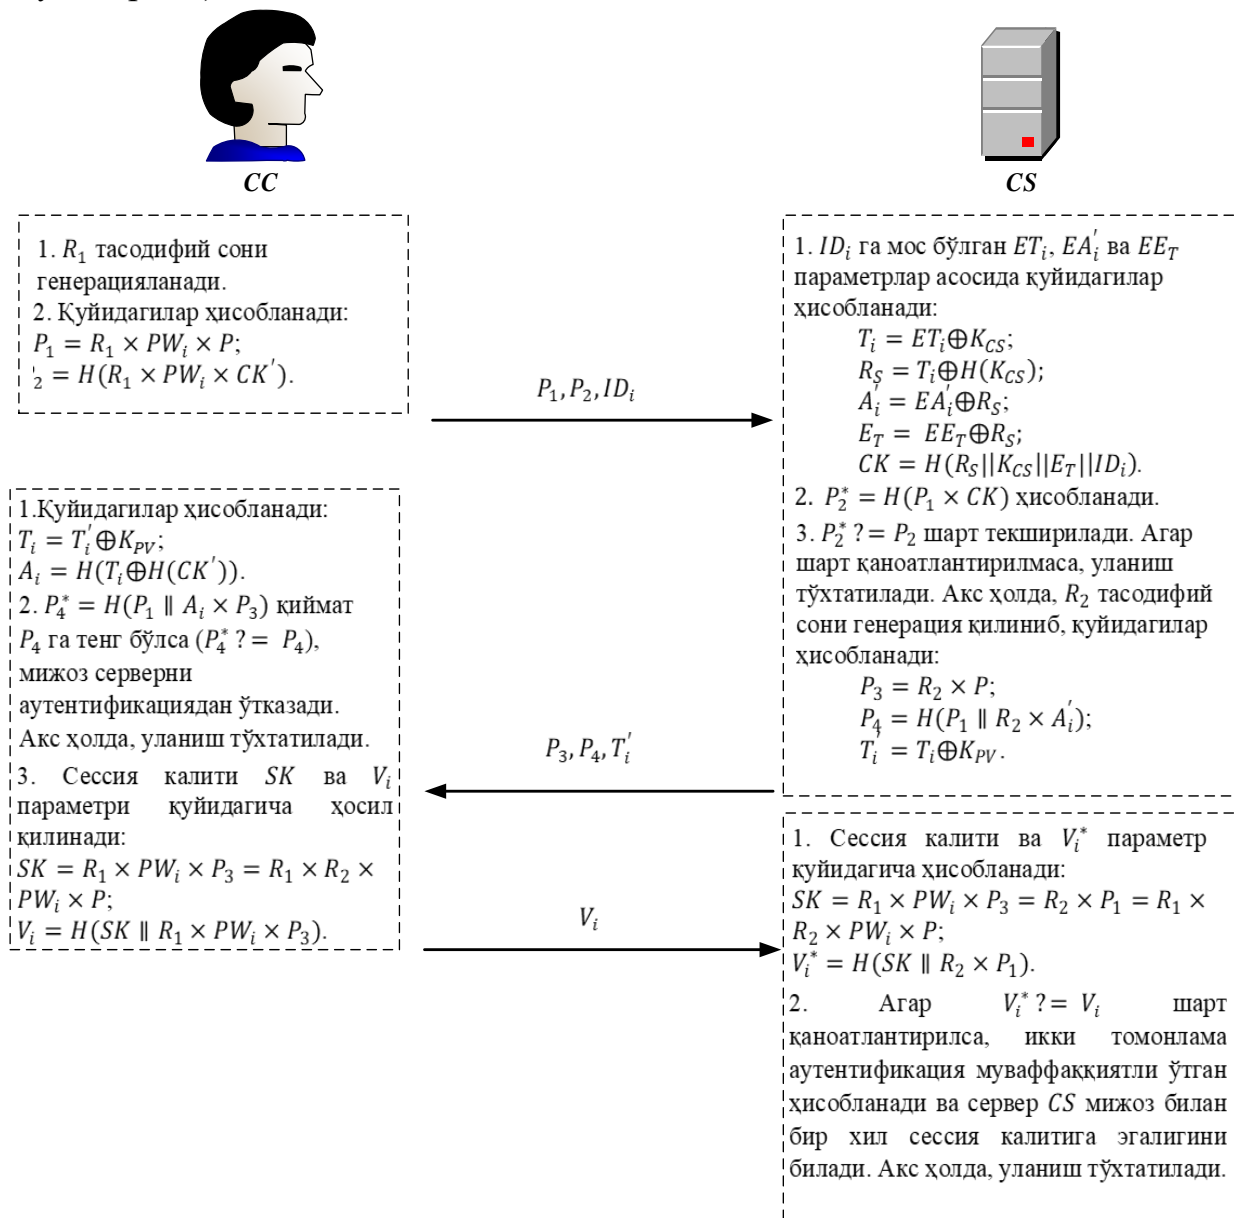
*CC*

*CS*

1. $R_1$ тасодифий сони генерацияланади.
2. Қуйидагилар ҳисобланади:
$P_1 = R_1 \times PW_i \times P$;
$_2 = H(R_1 \times PW_i \times CK')$.

$P_1, P_2, ID_i$

1. $ID_i$ га мос бўлган $ET_i$, $EA_i'$ ва $EE_T$ параметрлар асосида қуйидагилар ҳисобланади:
$T_i = ET_i \oplus K_{CS}$;
$R_S = T_i \oplus H(K_{CS})$;
$A_i' = EA_i' \oplus R_S$;
$E_T = EE_T \oplus R_S$;
$CK = H(R_S || K_{CS} || E_T || ID_i)$.
2. $P_2^* = H(P_1 \times CK)$ ҳисобланади.
3. $P_2^* ?= P_2$ шарт текширилади. Агар шарт қаноатлантирилмаса, уланиш тўхтатилади. Акс ҳолда, $R_2$ тасодифий сони генерация қилиниб, қуйидагилар ҳисобланади:
$P_3 = R_2 \times P$;
$P_4 = H(P_1 \parallel R_2 \times A_i')$;
$T_i' = T_i \oplus K_{PV}$.

1.Қуйидагилар ҳисобланади:
$T_i = T_i' \oplus K_{PV}$;
$A_i = H(T_i \oplus H(CK'))$.
2. $P_4^* = H(P_1 \parallel A_i \times P_3)$ қиймат $P_4$ га тенг бўлса ($P_4^* ?= P_4$), мижоз серверни аутентификациядан ўтказади. Акс ҳолда, уланиш тўхтатилади.
3. Сессия калити $SK$ ва $V_i$ параметри қуйидагича ҳосил қилинади:
$SK = R_1 \times PW_i \times P_3 = R_1 \times R_2 \times PW_i \times P$;
$V_i = H(SK \parallel R_1 \times PW_i \times P_3)$.

$P_3, P_4, T_i'$

$V_i$

1. Сессия калити ва $V_i^*$ параметр қуйидагича ҳисобланади:
$SK = R_1 \times PW_i \times P_3 = R_2 \times P_1 = R_1 \times R_2 \times PW_i \times P$;
$V_i^* = H(SK \parallel R_2 \times P_1)$.
2. Агар $V_i^* ?= V_i$ шарт қаноатлантирилса, икки томонлама аутентификация муваффаққиятли ўтган ҳисобланади ва сервер $CS$ мижоз билан бир хил сессия калитига эгалигини билади. Акс ҳолда, уланиш тўхтатилади.